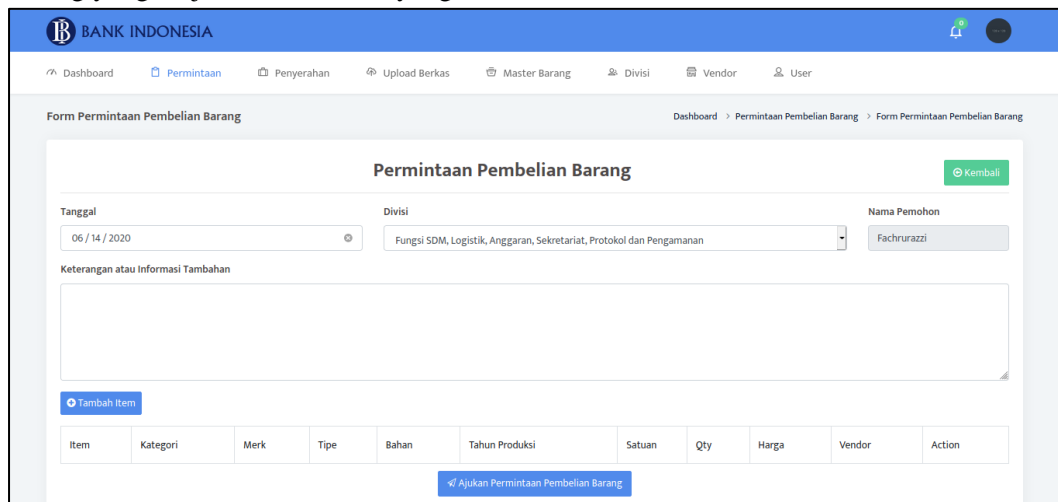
BANK INDONESIA

0

Dashboard Permintaan Penyerahan Upload Berkas Master Barang Divisi Vendor User

Form Permintaan Pembelian Barang

Dashboard > Permintaan Pembelian Barang > Form Permintaan Pembelian Barang

Permintaan Pembelian Barang

Kembali

Tanggal

06 / 14 / 2020

Divisi

Fungsi SDM, Logistik, Anggaran, Sekretariat, Protokol dan Pengamanan

Nama Pemohon

Fachrurazzi

Keterangan atau Informasi Tambahan

Tambah Item

| Item | Kategori | Merk | Tipe | Bahan | Tahun Produksi | Satuan | Qty | Harga | Vendor | Action |
|---|---|---|---|---|---|---|---|---|---|---|

Ajukan Permintaan Pembelian Barang